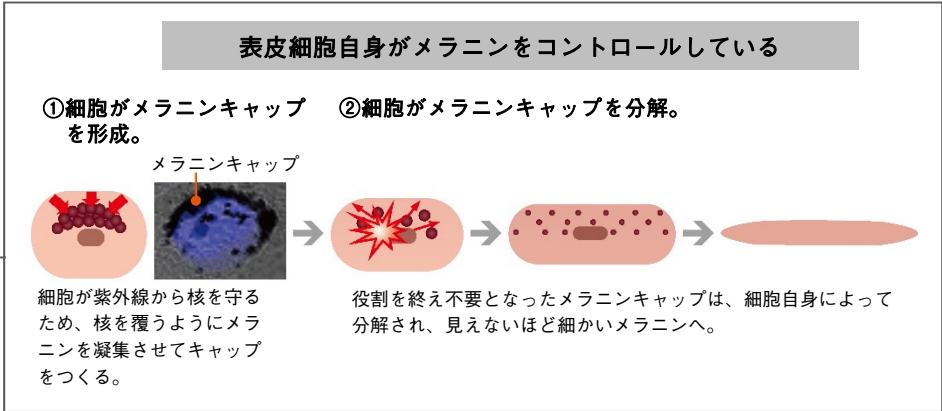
表皮細胞自身がメラニンをコントロールしている

①細胞がメラニンキャップを形成。

メラニンキャップ

細胞が紫外線から核を守るため、核を覆うようにメラニンを凝集させてキャップをつくる。

②細胞がメラニンキャップを分解。

役割を終え不要となったメラニンキャップは、細胞自身によって分解され、見えないほど細かいメラニンへ。